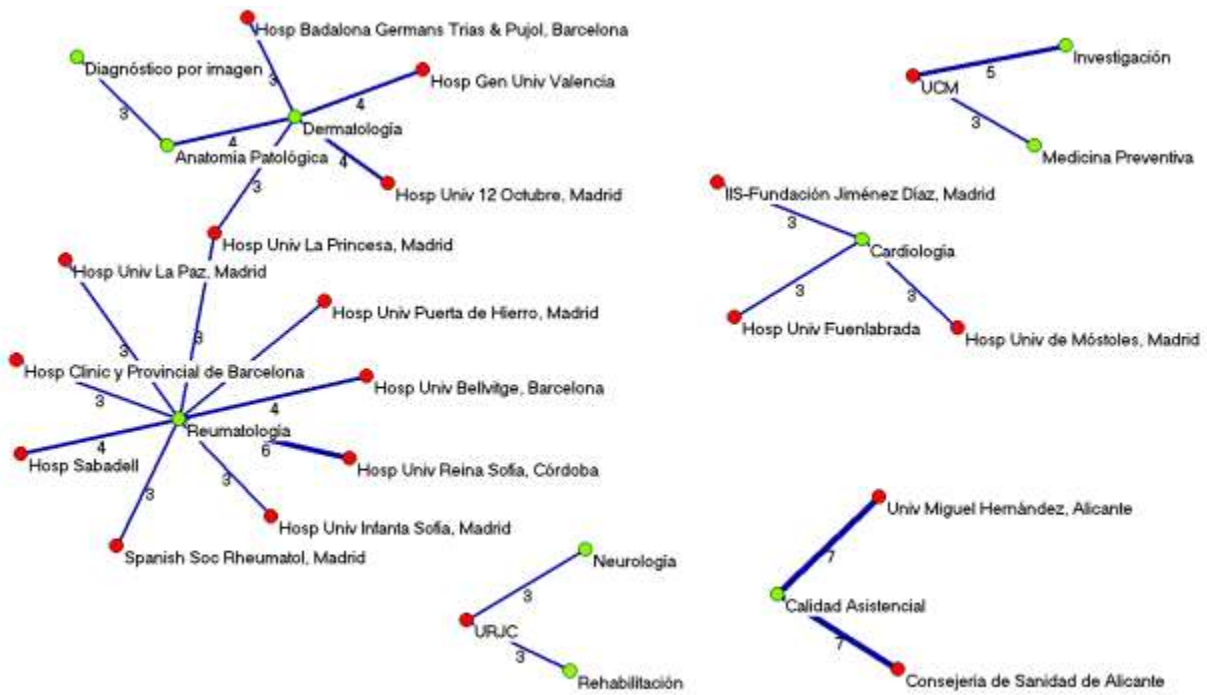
Hosp Badalona Germans Trias & Pujol, Barcelona
Diagnóstico por imagen
3
Hosp Gen Univ Valencia
4
3
4
Dermatología
Anatomía Patológica
4
Hosp Univ 12 Octubre, Madrid
3
Hosp Univ La Princesa, Madrid
Hosp Univ La Paz, Madrid
Hosp Univ Puerta de Hierro, Madrid
3
3
Hosp Clinic y Provincial de Barcelona
Hosp Univ Bellvitge, Barcelona
3
4
Reumatología
4
6
Hosp Sabadell
Hosp Univ Reina Sofía, Córdoba
3
3
Hosp Univ Infanta Sofía, Madrid
Spanish Soc Rheumatol, Madrid

Investigación
5
UCM
3
Medicina Preventiva
IIS-Fundación Jiménez Díaz, Madrid
3
Cardiología
3
3
Hosp Univ Fuenlabrada
Hosp Univ de Móstoles, Madrid

Univ Miguel Hernández, Alicante
7
Neurología
3
Calidad Asistencial
URJC
3
7
Rehabilitación
Consejería de Sanidad de Alicante